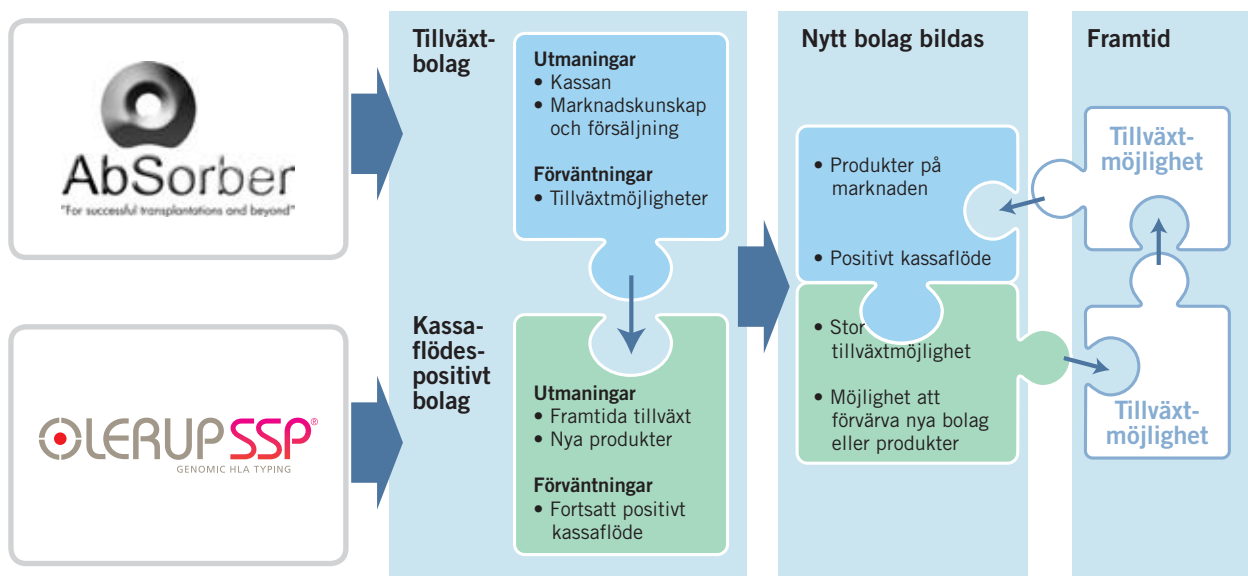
AbSorber
"For successful transplantations and beyond"

OLERUP SSP®
GENOMIC HLA TYPING

Tillväxtbolag

Utmaningar
• Kassan
• Marknadskunskap och försäljning

Förväntningar
• Tillväxtmöjligheter

Kassaflödespositivt bolag

Utmaningar
• Framtida tillväxt
• Nya produkter

Förväntningar
• Fortsatt positivt kassaflöde

Nytt bolag bildas

• Produkter på marknaden

• Positivt kassaflöde

• Stor tillväxtmöjlighet

• Möjlighet att förvärva nya bolag eller produkter

Framtid

Tillväxtmöjlighet

Tillväxtmöjlighet